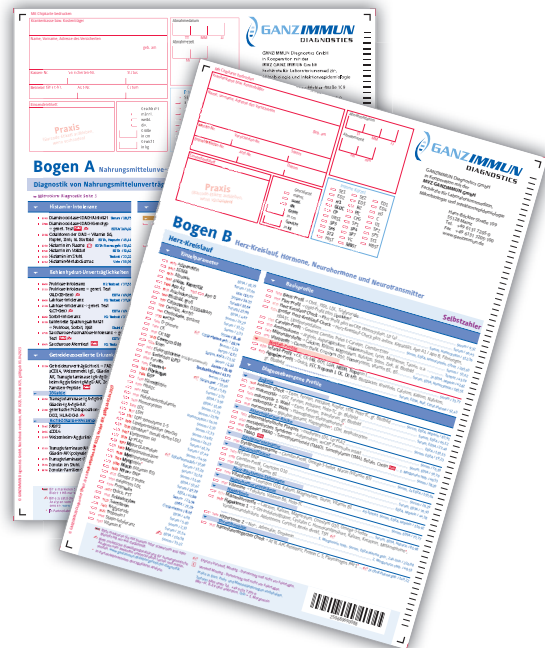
GANZIMMUN DIAGNOSTICS

GANZIMMUN Diagnostics GmbH
in Kooperation mit der
MVZ GANZIMMUN GmbH

Praxis

Bogen A Nahrungsmittelunverträglichkeiten

Diagnostik von Nahrungsmittelunverträglichkeiten

Histamin-Intoleranz

Kohlenhydrat-Unverträglichkeiten

Getreideassoziierte Erkrankungen

GANZIMMUN DIAGNOSTICS

GANZIMMUN Diagnostics GmbH
in Kooperation mit der
MVZ GANZIMMUN GmbH

Hans-Böckler-Straße 109
55128 Mainz

Praxis

Bogen B Herz-Kreislauf, Hormone, Neurohormone und Neurotransmitter

Herz-Kreislauf

Einzelparameter

Basisprofile

Selbstzahler

Diagnostikbezogene Profile

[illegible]